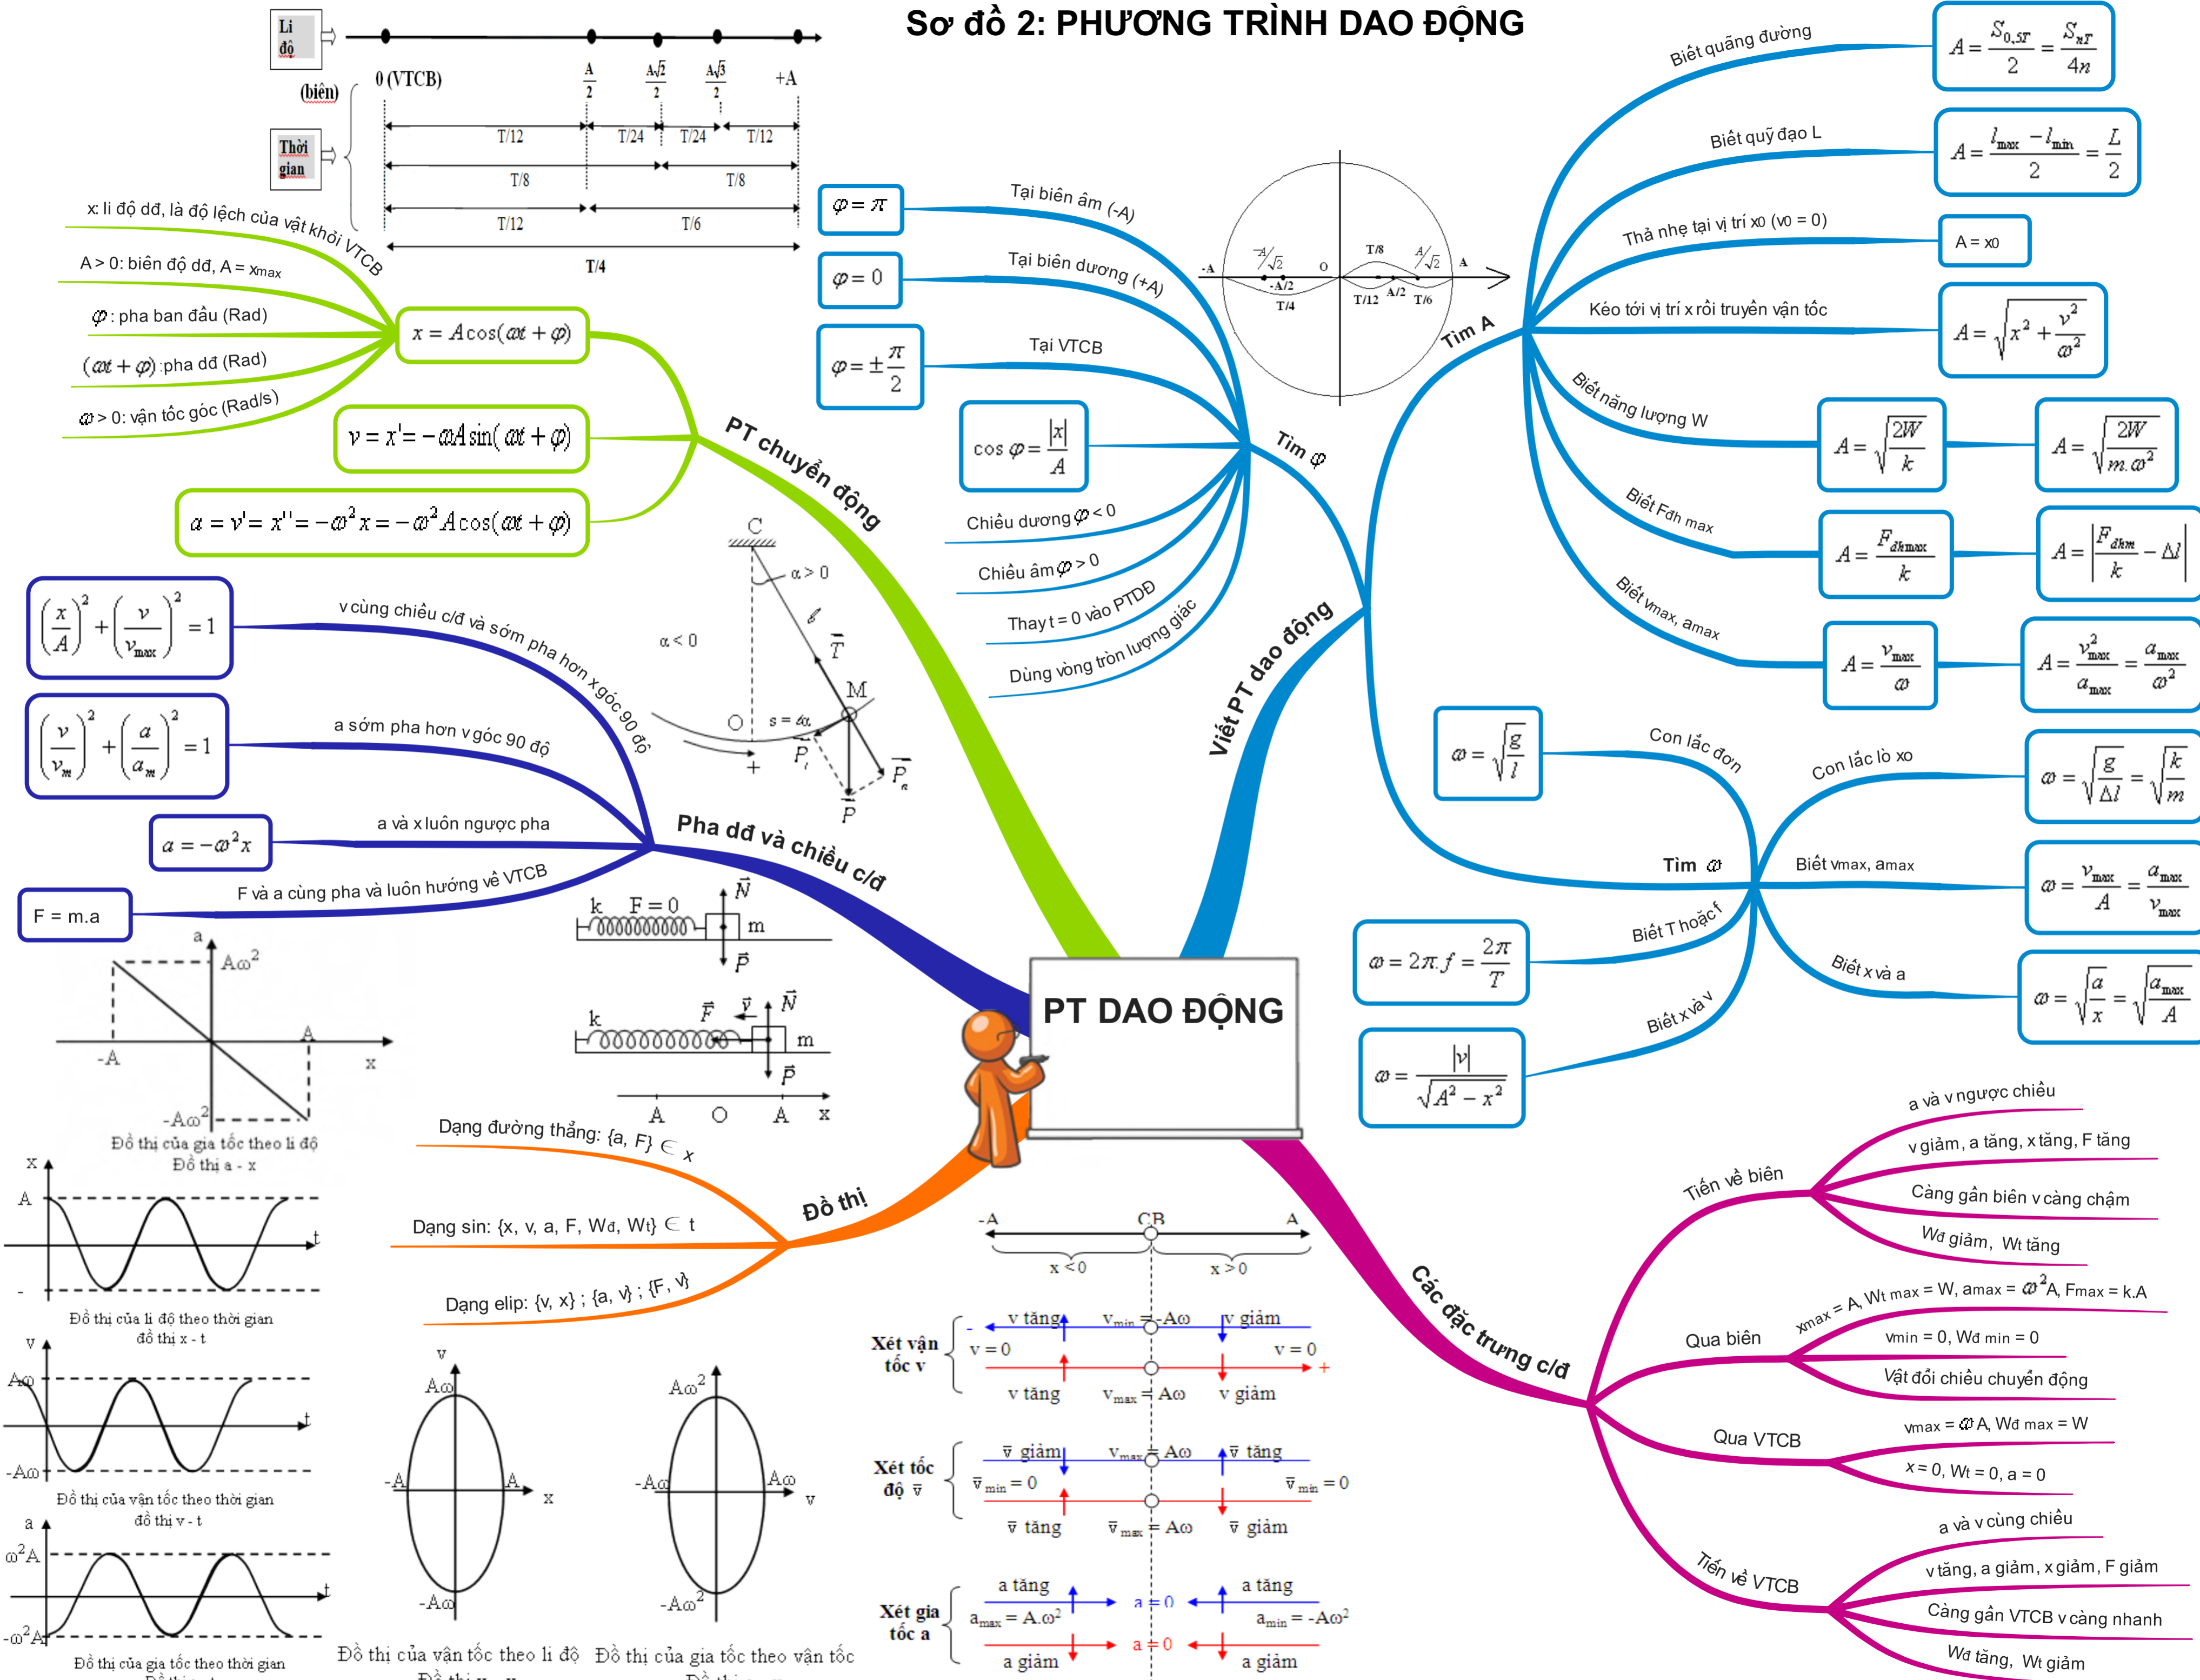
Sơ đồ 2: PHƯƠNG TRÌNH DAO ĐỘNG

PT DAO ĐỘNG

Li độ (biên)
Thời gian
0 (VTCB)  $\frac{A}{2}$  $\frac{A\sqrt{2}}{2}$  $\frac{A\sqrt{3}}{2}$  +A
T/12  T/24  T/24  T/12
T/8  T/8
T/12  T/6
T/4

PT chuyển động
x: li độ dđ, là độ lệch của vật khỏi VTCB
A > 0: biên độ dđ, A = xmax
$\varphi$: pha ban đầu (Rad)
$(\omega t+\varphi)$ :pha dđ (Rad)
$\omega$ > 0: vận tốc góc (Rad/s)
$x = A\cos(\omega t+\varphi)$
$v = x' = -\omega A\sin(\omega t+\varphi)$
$a = v' = x'' = -\omega^2 x = -\omega^2 A\cos(\omega t+\varphi)$

Pha dđ và chiều c/đ
$\left(\frac{x}{A}\right)^2+\left(\frac{v}{v_{max}}\right)^2=1$  v cùng chiều c/đ và sớm pha hơn x góc 90 độ
$\left(\frac{v}{v_m}\right)^2+\left(\frac{a}{a_m}\right)^2=1$  a sớm pha hơn v góc 90 độ
$a=-\omega^2 x$  a và x luôn ngược pha
F = m.a  F và a cùng pha và luôn hướng về VTCB

C  $\alpha>0$  $\alpha<0$  $\ell$  $\vec{T}$  M  O  $s=\ell\alpha$  $\vec{P_t}$  $\vec{P_n}$  $\vec{P}$  +
k  F = 0  $\vec{N}$  m  $\vec{P}$
k  $\vec{F}$  $\vec{v}$  $\vec{N}$  m  $\vec{P}$
A  O  A  x

a  $A\omega^2$  -A  A  x  $-A\omega^2$
Đồ thị của gia tốc theo li độ
Đồ thị a - x
x  A  t
Đồ thị của li độ theo thời gian
đồ thị x - t
v  Aω  t  -Aω
Đồ thị của vận tốc theo thời gian
đồ thị v - t
a  $\omega^2A$  t  $-\omega^2A$
Đồ thị của gia tốc theo thời gian

Đồ thị
Dạng đường thẳng: {a, F} ∈ x
Dạng sin: {x, v, a, F, Wđ, Wt} ∈ t
Dạng elip: {v, x} ; {a, v} ; {F, v}
v  Aω  -A  A  x  -Aω
Đồ thị của vận tốc theo li độ
$A\omega^2$  -Aω  Aω  v  $-A\omega^2$
Đồ thị của gia tốc theo vận tốc

Tìm $\varphi$
$\varphi=\pi$  Tại biên âm (-A)
$\varphi=0$  Tại biên dương (+A)
$\varphi=\pm\frac{\pi}{2}$  Tại VTCB
$\cos\varphi=\frac{|x|}{A}$
Chiều dương $\varphi<0$
Chiều âm $\varphi>0$
Thay t = 0 vào PTDĐ
Dùng vòng tròn lượng giác
-A  $-A\sqrt{2}/2$  -A/2  O  T/8  $A\sqrt{2}/2$  A  T/4  T/12  A/2  T/6

Viết PT dao động
Tìm A
Biết quãng đường  $A=\frac{S_{0,5T}}{2}=\frac{S_{nT}}{4n}$
Biết quỹ đạo L  $A=\frac{l_{max}-l_{min}}{2}=\frac{L}{2}$
Thả nhẹ tại vị trí x0 (v0 = 0)  A = x0
Kéo tới vị trí x rồi truyền vận tốc  $A=\sqrt{x^2+\frac{v^2}{\omega^2}}$
Biết năng lượng W  $A=\sqrt{\frac{2W}{k}}$  $A=\sqrt{\frac{2W}{m.\omega^2}}$
Biết Fđh max  $A=\frac{F_{đhmax}}{k}$  $A=\left|\frac{F_{đhm}}{k}-\Delta l\right|$
Biết vmax, amax  $A=\frac{v_{max}}{\omega}$  $A=\frac{v_{max}^2}{a_{max}}=\frac{a_{max}}{\omega^2}$

Tìm $\omega$
Con lắc đơn  $\omega=\sqrt{\frac{g}{l}}$
Con lắc lò xo  $\omega=\sqrt{\frac{g}{\Delta l}}=\sqrt{\frac{k}{m}}$
Biết vmax, amax  $\omega=\frac{v_{max}}{A}=\frac{a_{max}}{v_{max}}$
Biết T hoặc f  $\omega=2\pi.f=\frac{2\pi}{T}$
Biết x và a  $\omega=\sqrt{\frac{a}{x}}=\sqrt{\frac{a_{max}}{A}}$
Biết x và v  $\omega=\frac{|v|}{\sqrt{A^2-x^2}}$

Các đặc trưng c/đ
Tiến về biên
a và v ngược chiều
v giảm, a tăng, x tăng, F tăng
Càng gần biên v càng chậm
Wđ giảm, Wt tăng
Qua biên
xmax = A, Wt max = W, amax = $\omega^2$A, Fmax = k.A
vmin = 0, Wđ min = 0
Vật đổi chiều chuyển động
Qua VTCB
vmax = $\omega$A, Wđ max = W
x = 0, Wt = 0, a = 0
Tiến về VTCB
a và v cùng chiều
v tăng, a giảm, x giảm, F giảm
Càng gần VTCB v càng nhanh
Wđ tăng, Wt giảm

-A  CB  A
x < 0  x > 0
Xét vận tốc v
v tăng  vmin = -Aω  v giảm
v = 0  v = 0
v tăng  vmax = Aω  v giảm
Xét tốc độ $\bar{v}$
$\bar{v}$ giảm  $\bar{v}_{max}$ = Aω  $\bar{v}$ tăng
$\bar{v}_{min}$ = 0  $\bar{v}_{min}$ = 0
$\bar{v}$ tăng  $\bar{v}_{max}$ = Aω  $\bar{v}$ giảm
Xét gia tốc a
a tăng  a tăng
$a_{max}=A.\omega^2$  a = 0  $a_{min}=-A\omega^2$
a = 0
a giảm  a giảm